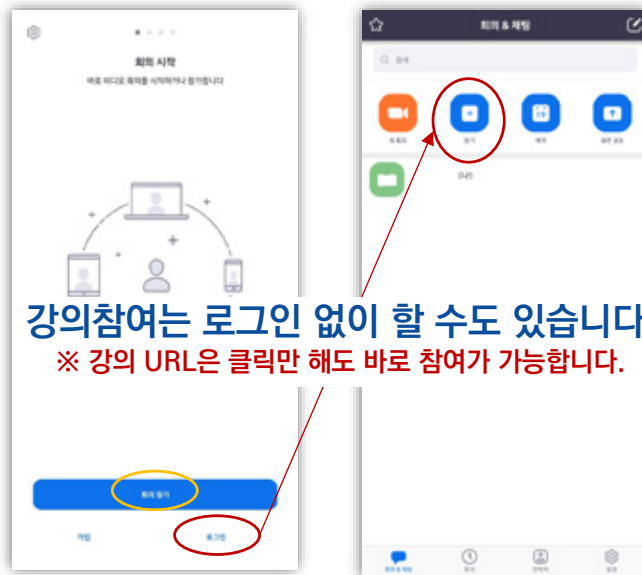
회의 시작

바로 비디오 회의를 시작하거나 참가합니다

강의참여는 로그인 없이 할 수도 있습니다

※ 강의 URL은 클릭만 해도 바로 참여가 가능합니다.

회의 참가

가입

로그인

회의 & 채팅

검색

새 회의

참가

예약

화면 공유

(나)

회의 & 채팅

회의

연락처

설정